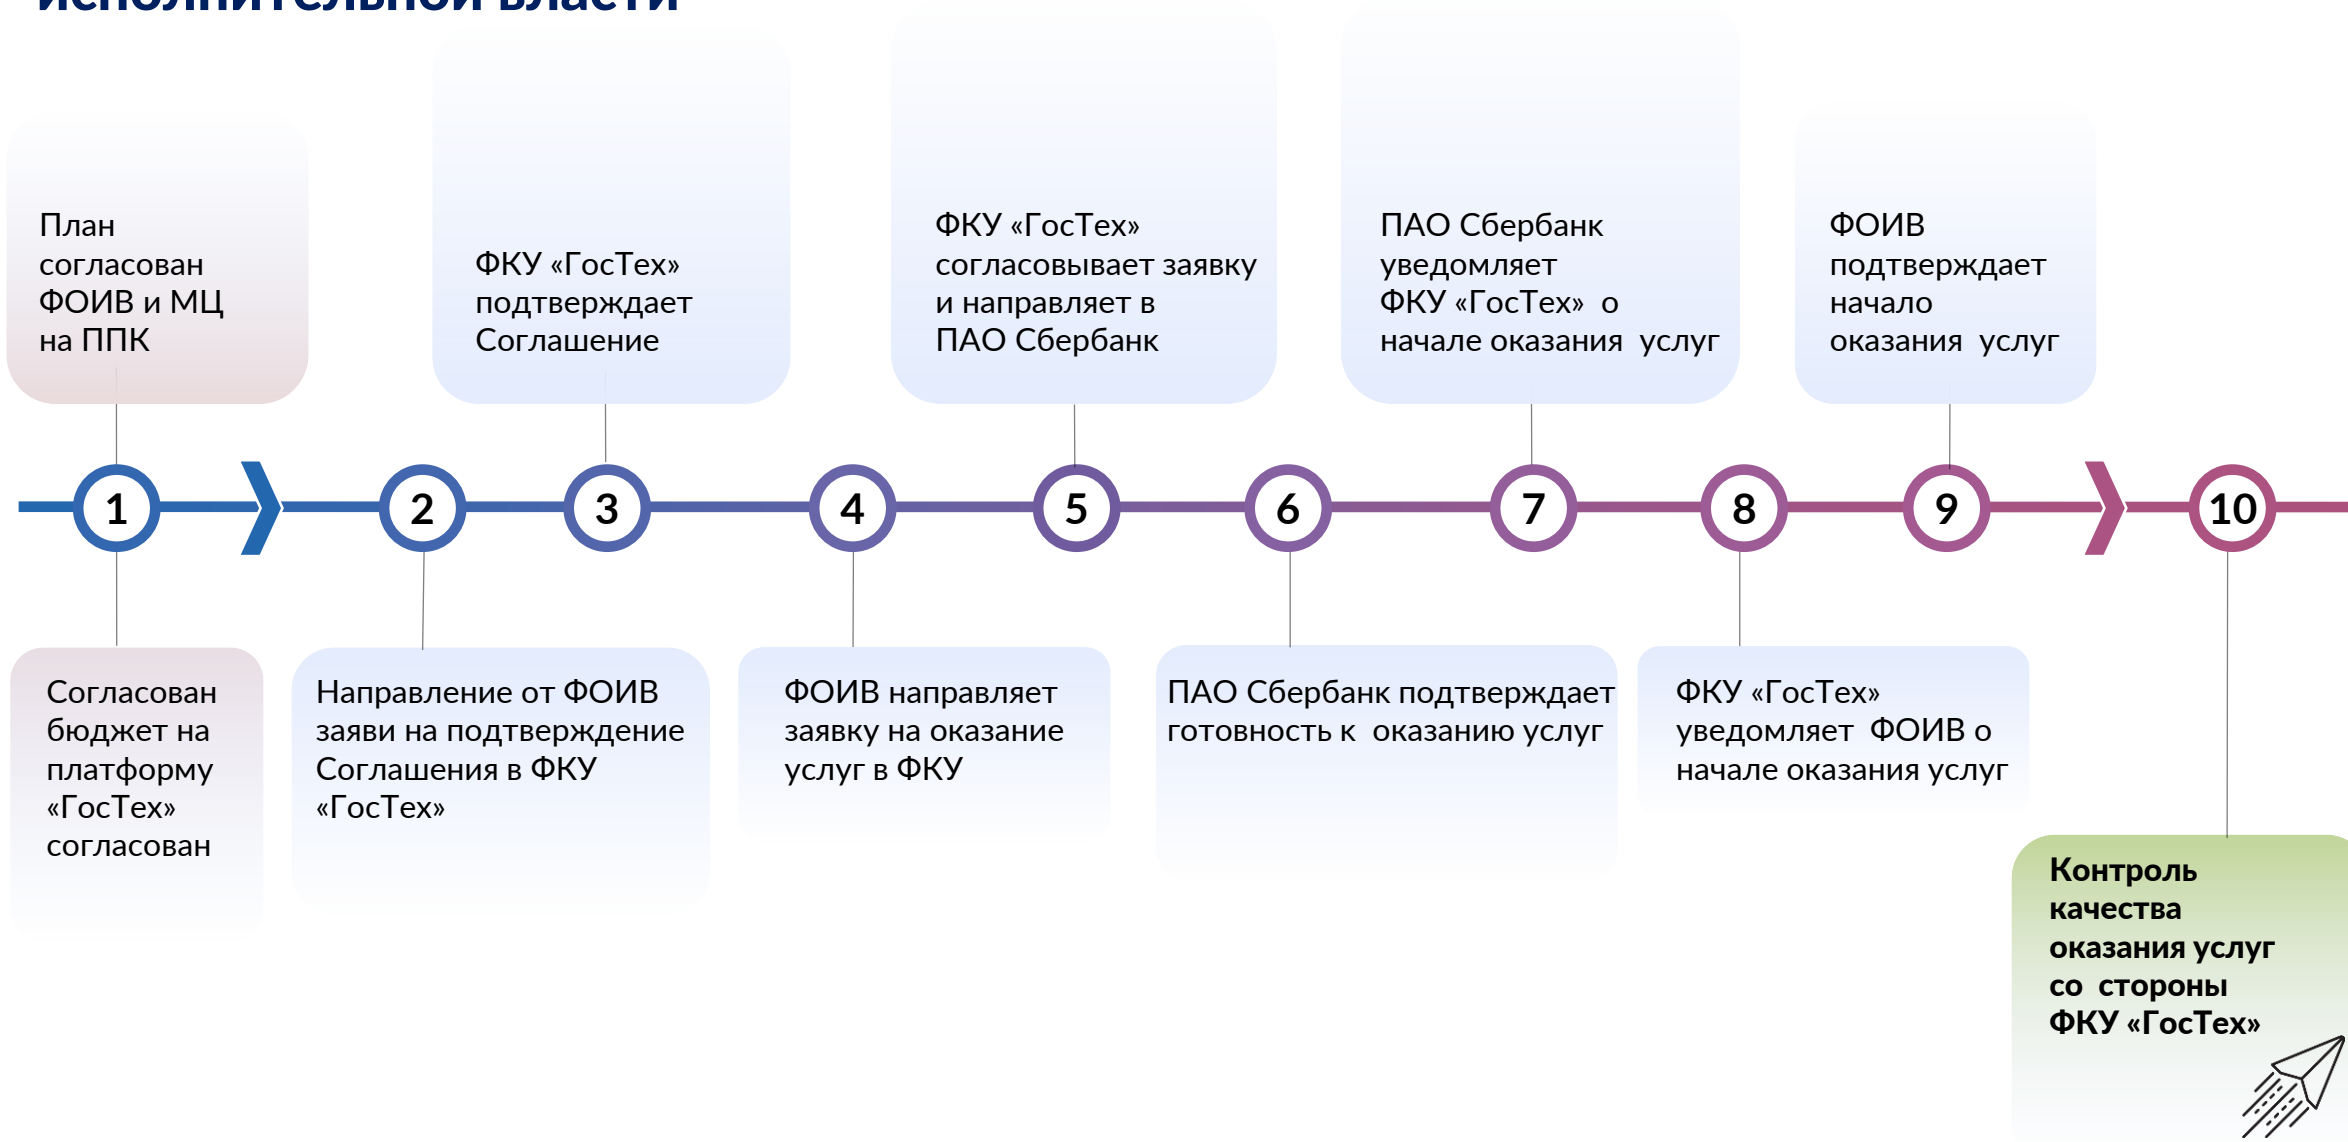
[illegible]

План согласован ФОИВ и МЦ на ППК

ФКУ «ГосТех» подтверждает Соглашение

ФКУ «ГосТех» согласовывает заявку и направляет в ПАО Сбербанк

ПАО Сбербанк уведомляет ФКУ «ГосТех» о начале оказания услуг

ФОИВ подтверждает начало оказания услуг

1

2

3

4

5

6

7

8

9

10

Согласован бюджет на платформу «ГосТех» согласован

Направление от ФОИВ заяви на подтверждение Соглашения в ФКУ «ГосТех»

ФОИВ направляет заявку на оказание услуг в ФКУ

ПАО Сбербанк подтверждает готовность к оказанию услуг

ФКУ «ГосТех» уведомляет ФОИВ о начале оказания услуг

Контроль качества оказания услуг со стороны ФКУ «ГосТех»